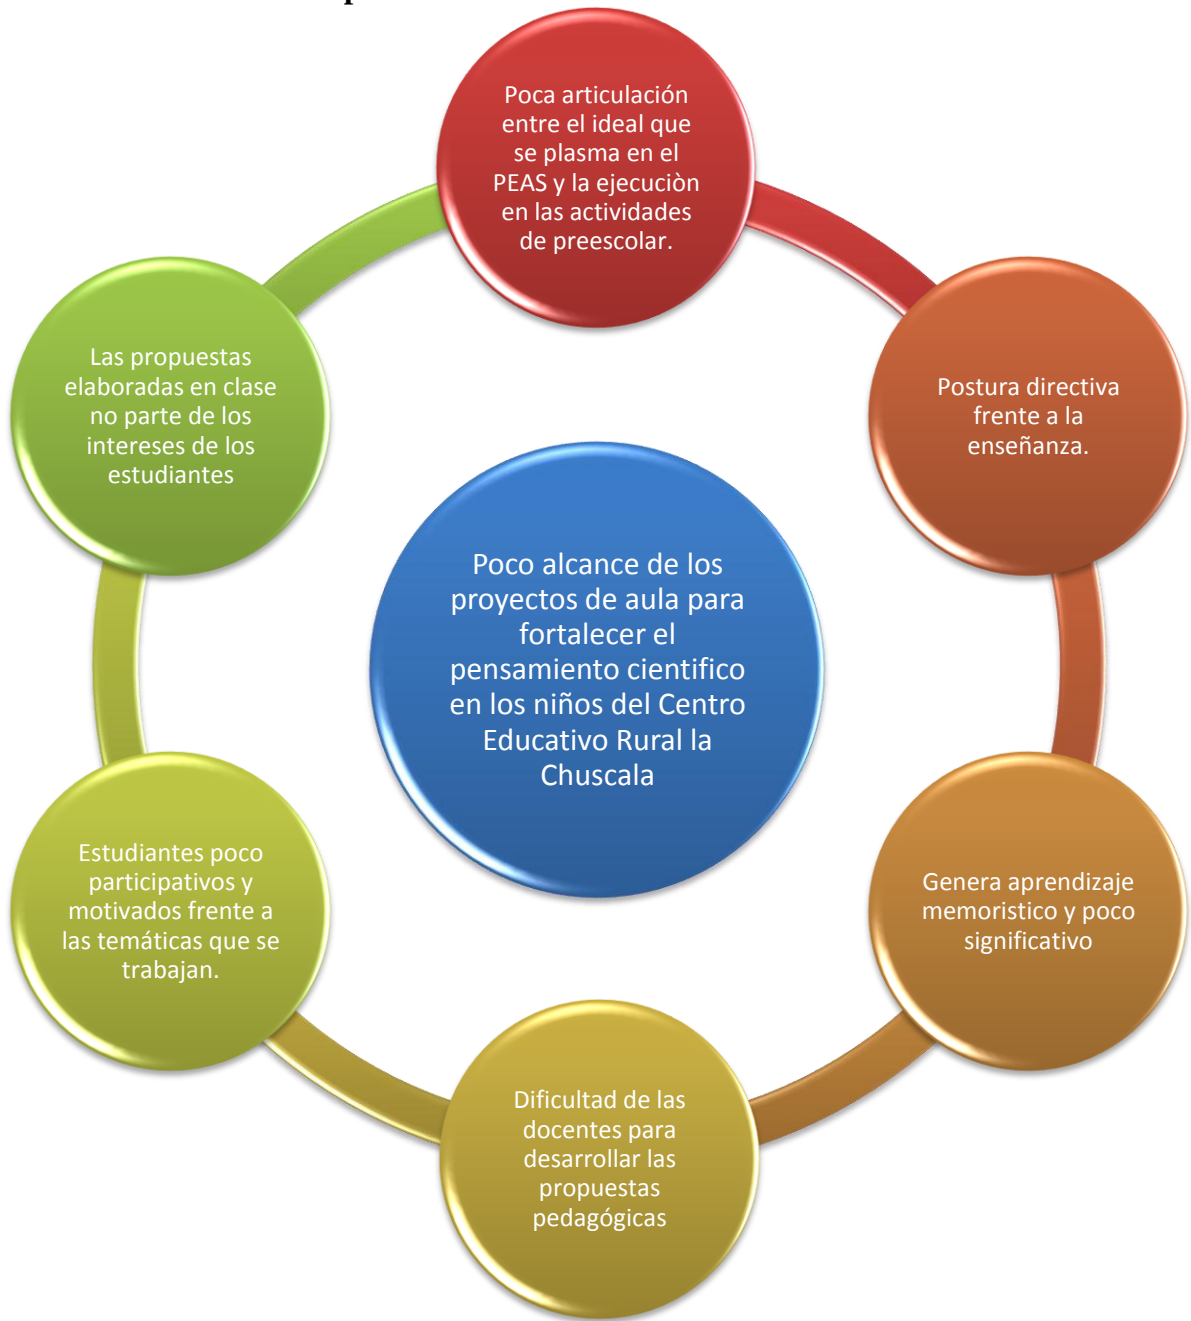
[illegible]

Poca articulación entre el ideal que se plasma en el PEAS y la ejecuciòn en las actividades de preescolar.

Postura directiva frente a la enseñanza.

Genera aprendizaje memoristico y poco significativo

Dificultad de las docentes para desarrollar las propuestas pedagógicas

Estudiantes poco participativos y motivados frente a las temáticas que se trabajan.

Las propuestas elaboradas en clase no parte de los intereses de los estudiantes

Poco alcance de los proyectos de aula para fortalecer el pensamiento cientifico en los niños del Centro Educativo Rural la Chuscala